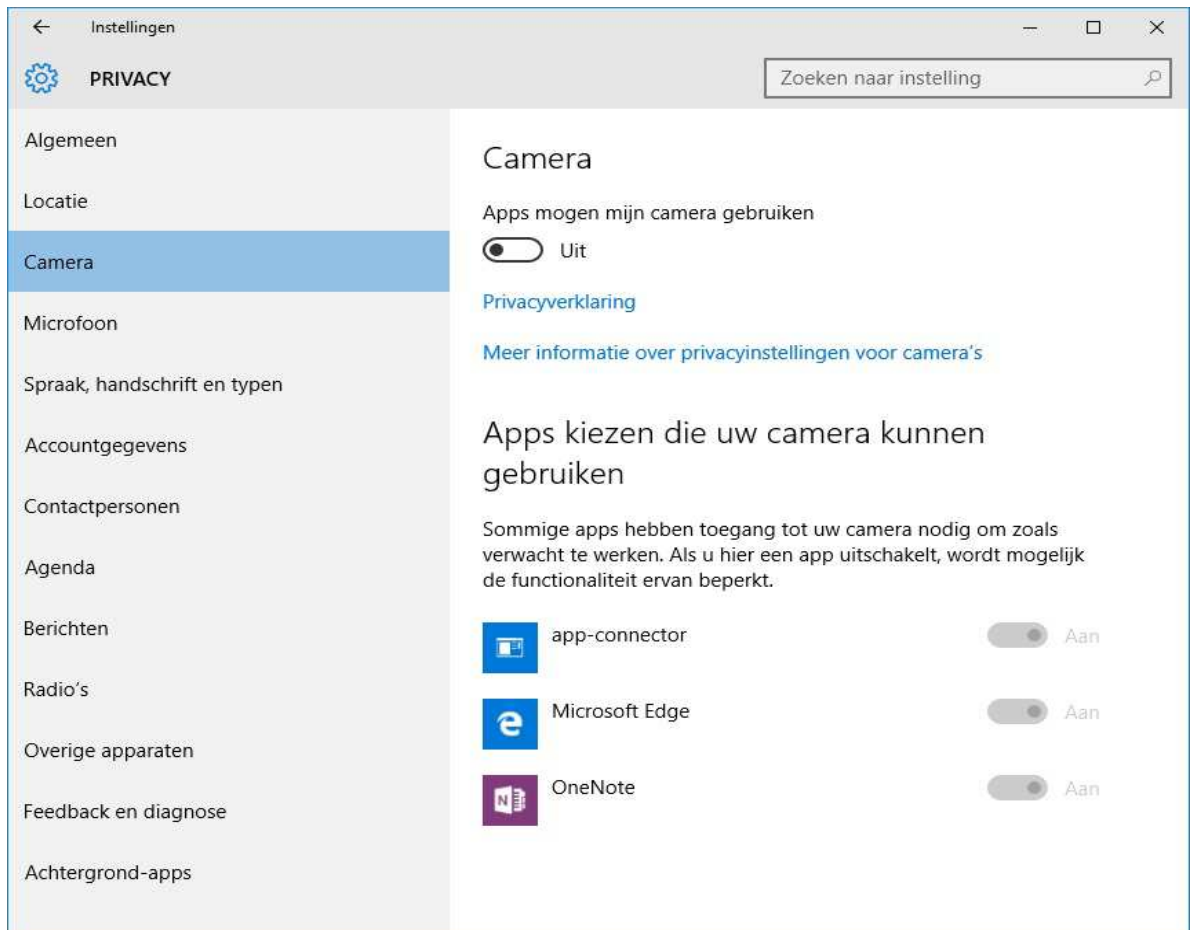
← Instellingen

PRIVACY

Zoeken naar instelling

Algemeen

Locatie

Camera

Microfoon

Spraak, handschrift en typen

Accountgegevens

Contactpersonen

Agenda

Berichten

Radio's

Overige apparaten

Feedback en diagnose

Achtergrond-apps

Camera

Apps mogen mijn camera gebruiken

Uit

Privacyverklaring

Meer informatie over privacyinstellingen voor camera's

Apps kiezen die uw camera kunnen gebruiken

Sommige apps hebben toegang tot uw camera nodig om zoals verwacht te werken. Als u hier een app uitschakelt, wordt mogelijk de functionaliteit ervan beperkt.

app-connector Aan

Microsoft Edge Aan

OneNote Aan